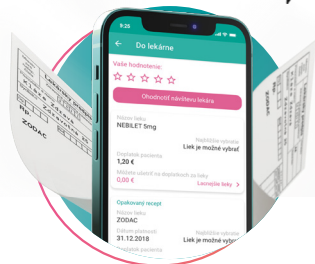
9:26

Do lekárne

Vaše hodnotenie:

☆ ☆ ☆ ☆ ☆

Ohodnotiť návštevu lekára

Názov lieku
NEBILET 5mg

Najlacnejšie vybrané
Liek je možné vybrať

Doplatok pacienta
1,20 €

Môžete ušetriť na doplatkoch za lieky
0,00 €

Lacnejšie lieky

Opakovaný recept

Názov lieku
ZODAC

Najlacnejšie vybrané
Liek je možné vybrať

Dátum platnosti
31.12.2018

ZODAC